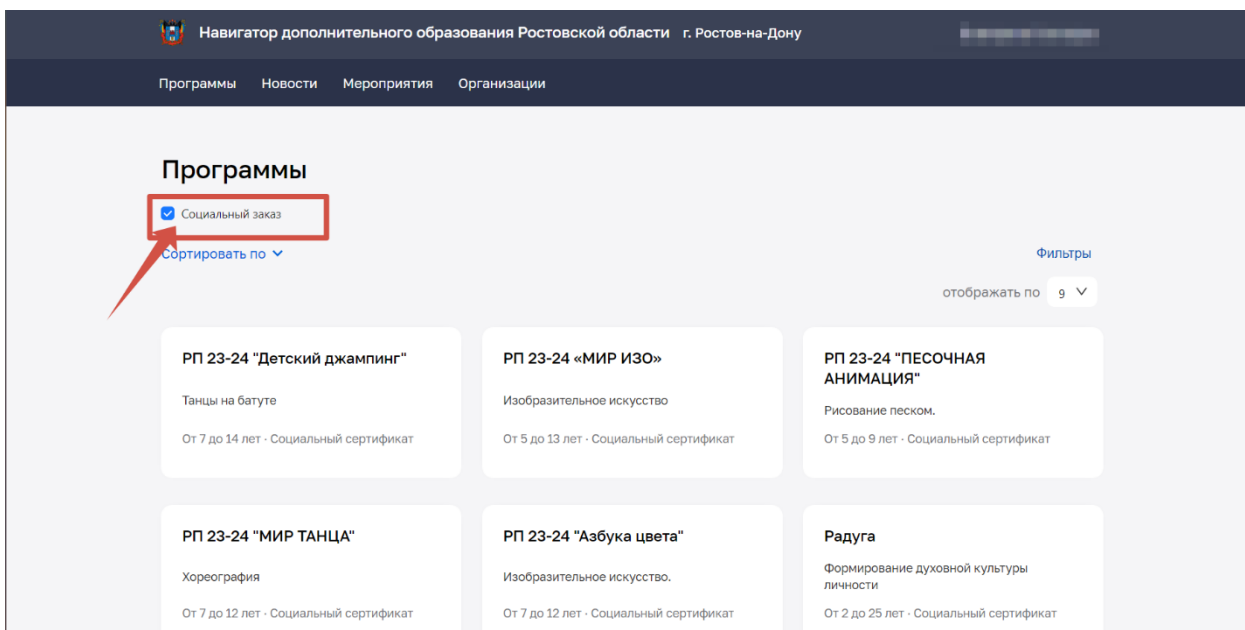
Навигатор дополнительного образования Ростовской области г. Ростов-на-Дону

Программы Новости Мероприятия Организации

Программы

Социальный заказ

Сортировать по

Фильтры

отображать по 9

РП 23-24 "Детский джампинг"

Танцы на батуте

От 7 до 14 лет · Социальный сертификат

РП 23-24 «МИР ИЗО»

Изобразительное искусство

От 5 до 13 лет · Социальный сертификат

РП 23-24 "ПЕСОЧНАЯ АНИМАЦИЯ"

Рисование песком.

От 5 до 9 лет · Социальный сертификат

РП 23-24 "МИР ТАНЦА"

Хореография

От 7 до 12 лет · Социальный сертификат

РП 23-24 "Азбука цвета"

Изобразительное искусство.

От 7 до 12 лет · Социальный сертификат

Радуга

Формирование духовной культуры личности

От 2 до 25 лет · Социальный сертификат